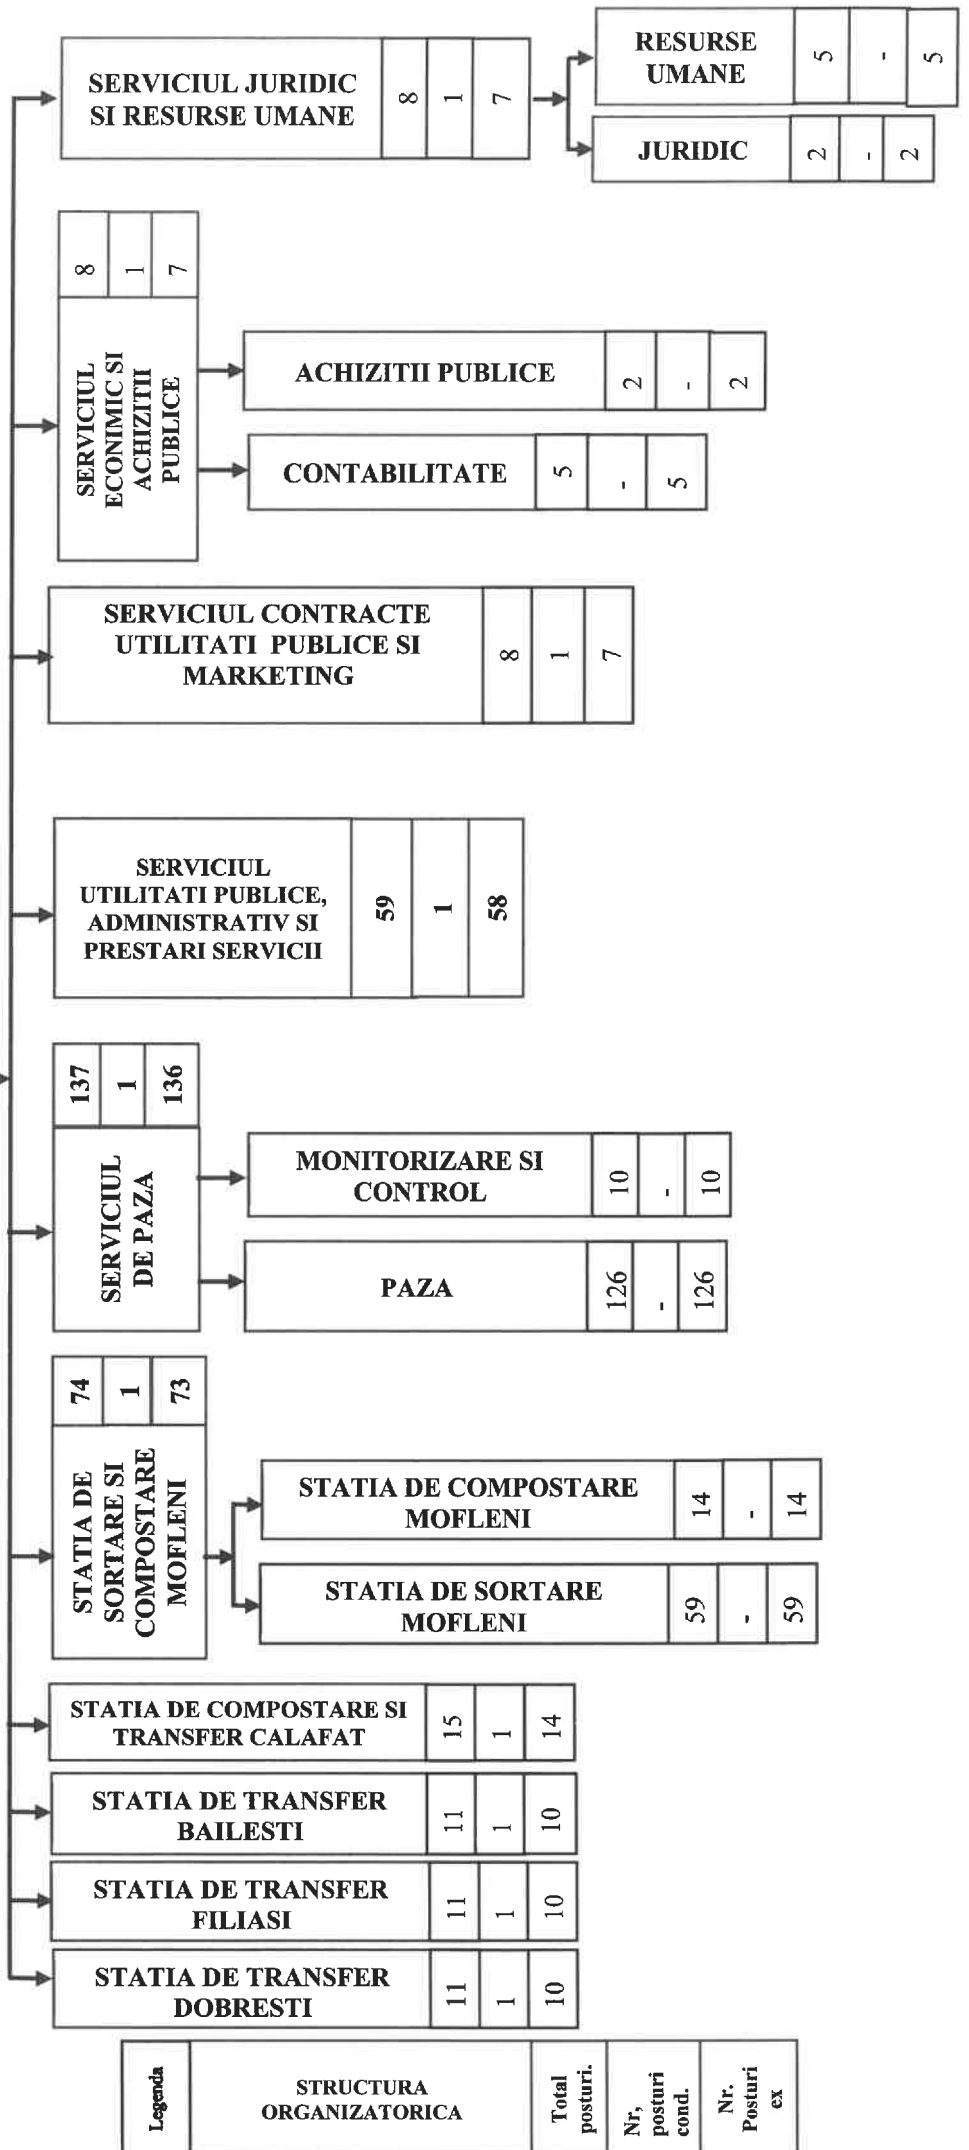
SERVICIUL JURIDIC SI RESURSE UMANE 8 1 7

RESURSE UMANE 5 - 5

JURIDIC 2 - 2

SERVICIUL ECONIMIC SI ACHIZITII PUBLICE 8 1 7

ACHIZITII PUBLICE 2 - 2

CONTABILITATE 5 - 5

SERVICIUL CONTRACTE UTILITATI PUBLICE SI MARKETING 8 1 7

SERVICIUL UTILITATI PUBLICE, ADMINISTRATIV SI PRESTARI SERVICII 59 1 58

SERVICIUL DE PAZA 137 1 136

MONITORIZARE SI CONTROL 10 - 10

PAZA 126 - 126

STATIA DE SORTARE SI COMPOSTARE MOFLENI 74 1 73

STATIA DE COMPOSTARE MOFLENI 14 - 14

STATIA DE SORTARE MOFLENI 59 - 59

STATIA DE COMPOSTARE SI TRANSFER CALAFAT 15 1 14

STATIA DE TRANSFER BAILESTI 11 1 10

STATIA DE TRANSFER FILIASI 11 1 10

STATIA DE TRANSFER DOBRESTI 11 1 10

| Legenda | STRUCTURA ORGANIZATORICA | Total posturi. | Nr, posturi cond. | Nr. Posturi ex |